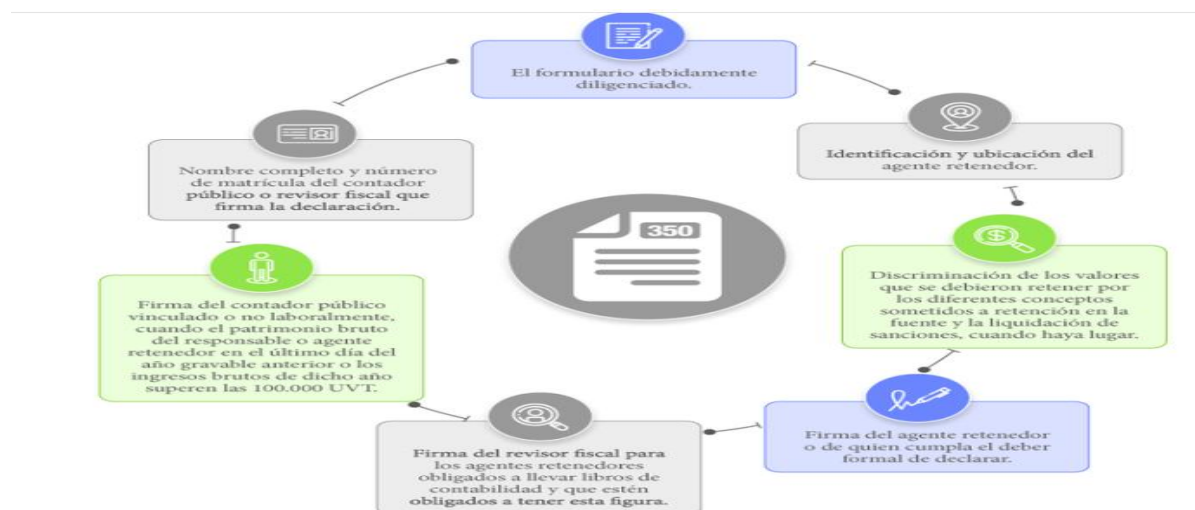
El formulario debidamente diligenciado.

Identificación y ubicación del agente retenedor.

Discriminación de los valores que se debieron retener por los diferentes conceptos sometidos a retención en la fuente y la liquidación de sanciones, cuando haya lugar.

Firma del agente retenedor o de quien cumpla el deber formal de declarar.

Firma del revisor fiscal para los agentes retenedores obligados a llevar libros de contabilidad y que estén obligados a tener esta figura.

Firma del contador público vinculado o no laboralmente, cuando el patrimonio bruto del responsable o agente retenedor en el último día del año gravable anterior o los ingresos brutos de dicho año superen las 100.000 UVT.

Nombre completo y número de matrícula del contador público o revisor fiscal que firma la declaración.

350